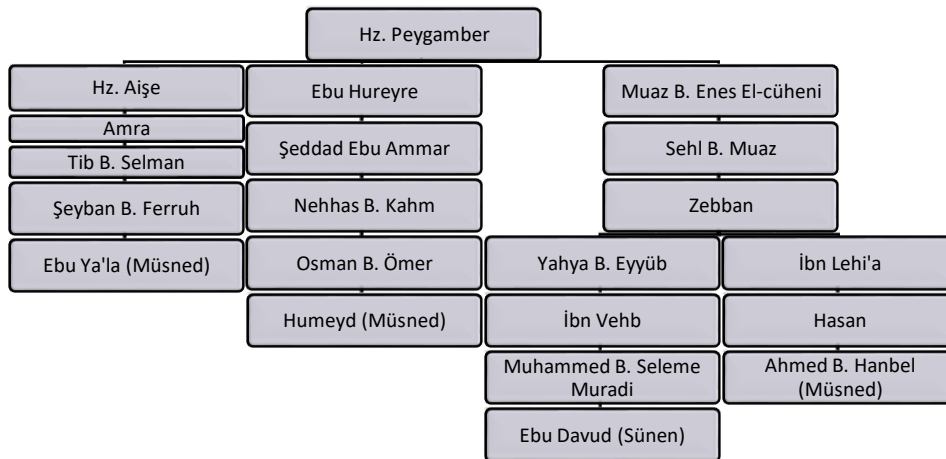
Hz. Peygamber

Hz. Aişe

Amra

Tib B. Selman

Şeyban B. Ferruh

Ebu Ya'la (Müsned)

Ebu Hureyre

Şeddad Ebu Ammar

Nehhas B. Kahm

Osman B. Ömer

Humeyd (Müsned)

Muaz B. Enes El-cüheni

Sehl B. Muaz

Zebban

Yahya B. Eyyüb

İbn Vehb

Muhammed B. Seleme Muradi

Ebu Davud (Sünen)

İbn Lehi'a

Hasan

Ahmed B. Hanbel (Müsned)